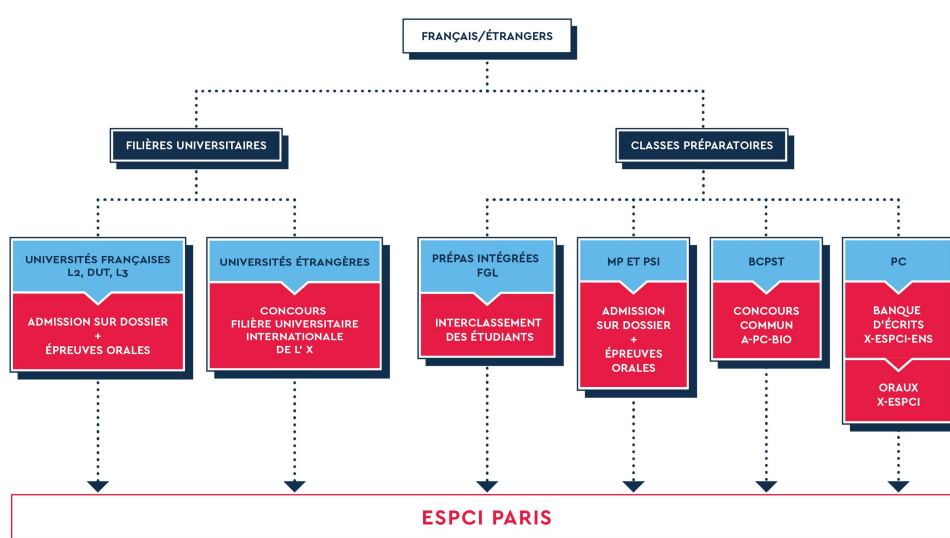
FRANÇAIS/ÉTRANGERS

FILIÈRES UNIVERSITAIRES

CLASSES PRÉPARATOIRES

UNIVERSITÉS FRANÇAISES L2, DUT, L3

ADMISSION SUR DOSSIER + ÉPREUVES ORALES

UNIVERSITÉS ÉTRANGÈRES

CONCOURS FILIÈRE UNIVERSITAIRE INTERNATIONALE DE L' X

PRÉPAS INTÉGRÉES FGL

INTERCLASSEMENT DES ÉTUDIANTS

MP ET PSI

ADMISSION SUR DOSSIER + ÉPREUVES ORALES

BCPST

CONCOURS COMMUN A-PC-BIO

PC

BANQUE D'ÉCRITS X-ESPCI-ENS

ORAUX X-ESPCI

ESPCI PARIS